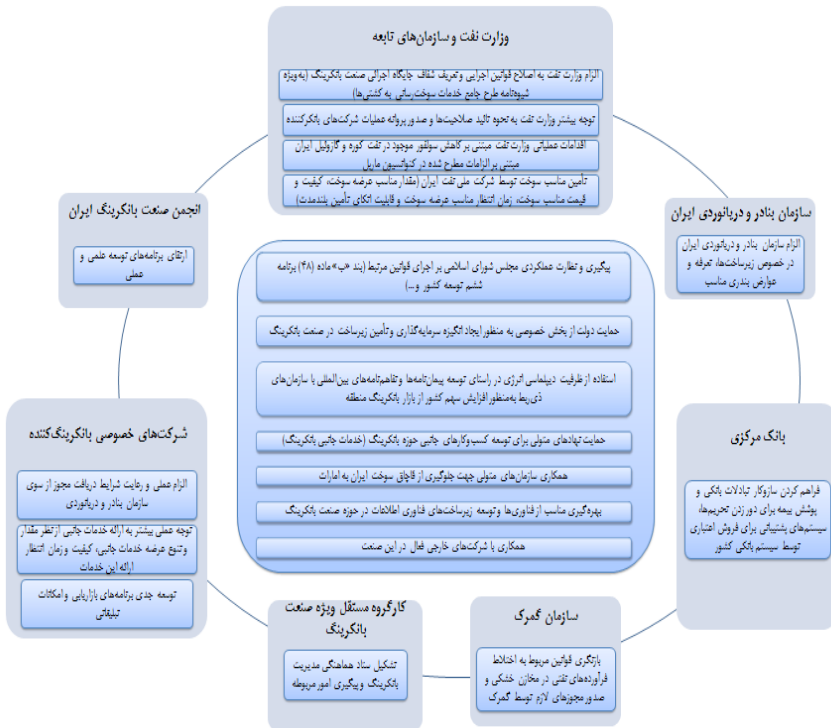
وزارت نفت و سازمان‌های تابعه

الزام وزارت نفت به اصلاح قوانین اجرایی و تعریف شفاف جایگاه اجرائی صنعت بانکرینگ (به‌ویژه شیوه‌نامه طرح جامع خدمات سوخت‌رسانی به کشتی‌ها)

توجه بیشتر وزارت نفت به نحوه تائید صلاحیت‌ها و صدور پروانه عملیات شرکت‌های بانکرکننده

اقدامات عملیاتی وزارت نفت مبتنی بر کاهش سولفور موجود در نفت کوره و گازوئیل ایران مبتنی بر الزامات مطرح شده در کنوانسیون مارپل

تأمین مناسب سوخت توسط شرکت ملی نفت ایران (مقدار مناسب عرضه سوخت، کیفیت و قیمت مناسب سوخت، زمان انتظار مناسب عرضه سوخت و قابلیت اتکای تأمین کنندگان)

انجمن صنعت بانکرینگ ایران

ارتقای برنامه‌های توسعه علمی و عملی

سازمان بنادر و دریانوردی ایران

الزام سازمان بنادر و دریانوردی ایران در خصوص زیرساخت‌ها، تعرفه و عوارض بندری مناسب

پیگیری و نظارت عملکردی مجلس شورای اسلامی بر اجرای قوانین مرتبط (بند «ب» ماده (۴۸) برنامه ششم توسعه کشور و...)

حمایت دولت از بخش خصوصی به منظور ایجاد انگیزه سرمایه‌گذاری و تأمین زیرساخت در صنعت بانکرینگ

استفاده از ظرفیت دیپلماسی انرژی در راستای توسعه پیمان‌نامه‌ها و تفاهم‌نامه‌های بین‌المللی با سازمان‌های ذی‌ربط به‌منظور افزایش سهم کشور از بازار بانکرینگ منطقه

حمایت نهادهای متولی برای توسعه کسب‌وکارهای جانبی حوزه بانکرینگ (خدمات جانبی بانکرینگ)

همکاری سازمان‌های متولی جهت جلوگیری از قاچاق سوخت ایران به امارات

بهره‌گیری مناسب از فناوری‌ها و توسعه زیرساخت‌های فناوری اطلاعات در حوزه صنعت بانکرینگ

همکاری با شرکت‌های خارجی فعال در این صنعت

شرکت‌های خصوصی بانکرینگ‌کننده

الزام عملی و رعایت شرایط دریافت مجوز از سوی سازمان بنادر و دریانوردی

توجه عملی بیشتر به ارائه خدمات جانبی از نظر مقدار و تنوع عرضه خدمات جانبی، کیفیت و زمان انتظار ارائه این خدمات

توسعه جدی برنامه‌های بازاریابی و امکانات تبلیغاتی

بانک مرکزی

فراهم کردن سازوکار تبادلات بانکی و پوشش بیمه برای دور زدن تحریم‌ها، سیستم‌های پشتیبانی برای فروش اعتباری توسط سیستم بانکی کشور

کارگروه مستقل ویژه صنعت بانکرینگ

تشکیل ستاد هماهنگی مدیریت بانکرینگ و پیگیری امور مربوطه

سازمان گمرک

بازنگری قوانین مربوط به اختلاط فرآورده‌های نفتی در مخازن خشکی و صدور مجوزهای لازم توسط گمرک